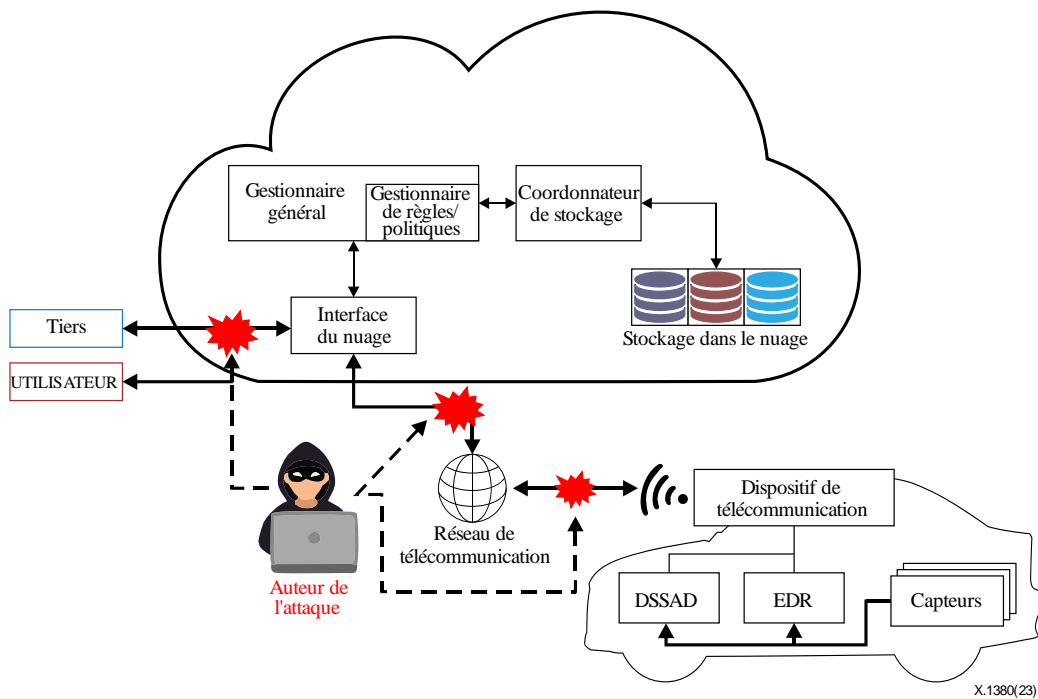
Gestionnaire général

Gestionnaire de règles/ politiques

Coordonnateur de stockage

Stockage dans le nuage

Interface du nuage

Tiers

UTILISATEUR

Réseau de télécommunication

Dispositif de télécommunication

Auteur de l'attaque

DSSAD

EDR

Capteurs

X.1380(23)